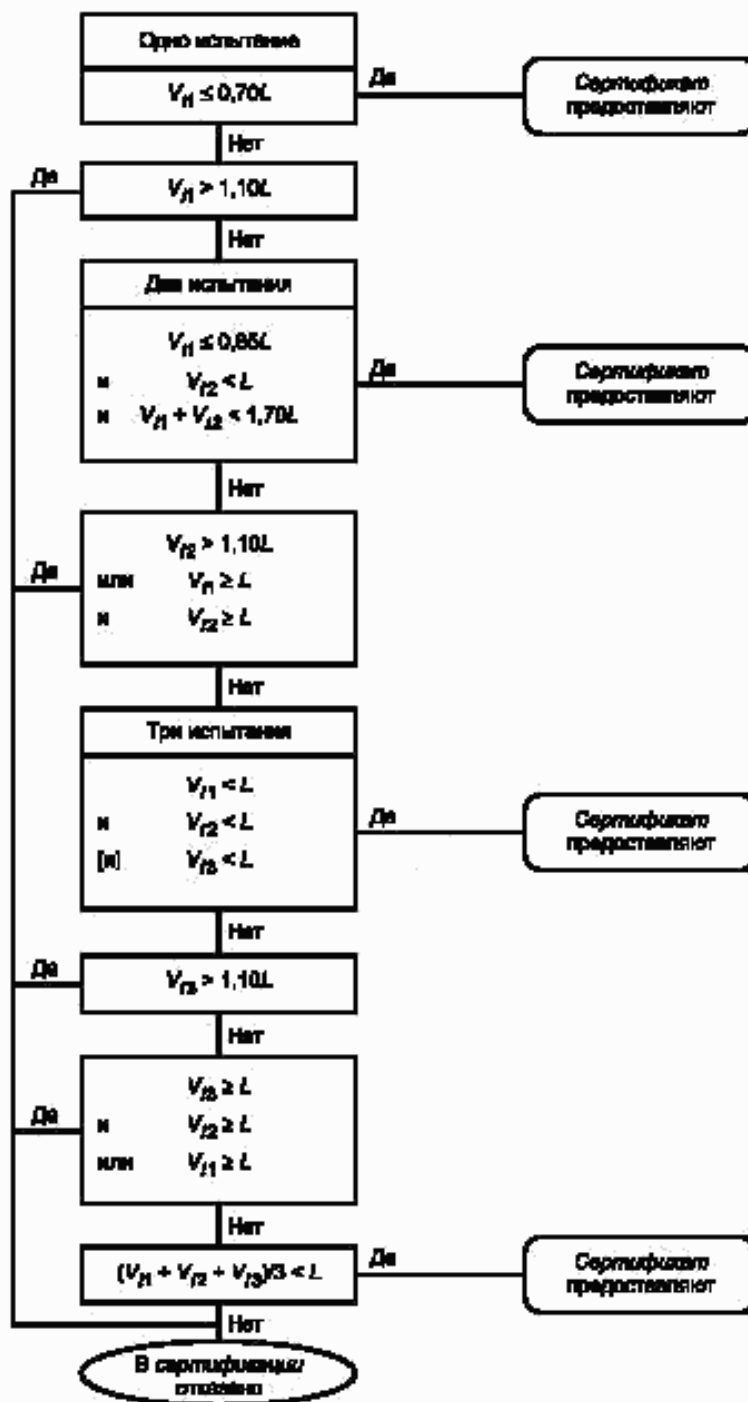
Одно испытание

$V_{f1} \leq 0,70L$

Да

Сертификат предоставляют

Нет

Да

$V_{f1} > 1,10L$

Нет

Два испытания

$V_{f1} \leq 0,85L$

и $V_{f2} < L$

и $V_{f1} + V_{f2} < 1,70L$

Да

Сертификат предоставляют

Нет

Да

$V_{f2} > 1,10L$

или $V_{f1} \geq L$

и $V_{f2} \geq L$

Нет

Три испытания

$V_{f1} < L$

и $V_{f2} < L$

[и] $V_{f3} < L$

Да

Сертификат предоставляют

Нет

Да

$V_{f3} > 1,10L$

Нет

Да

$V_{f3} \geq L$

и $V_{f2} \geq L$

или $V_{f1} \geq L$

Нет

$(V_{f1} + V_{f2} + V_{f3})/3 < L$

Да

Сертификат предоставляют

Нет

В сертификации отказано